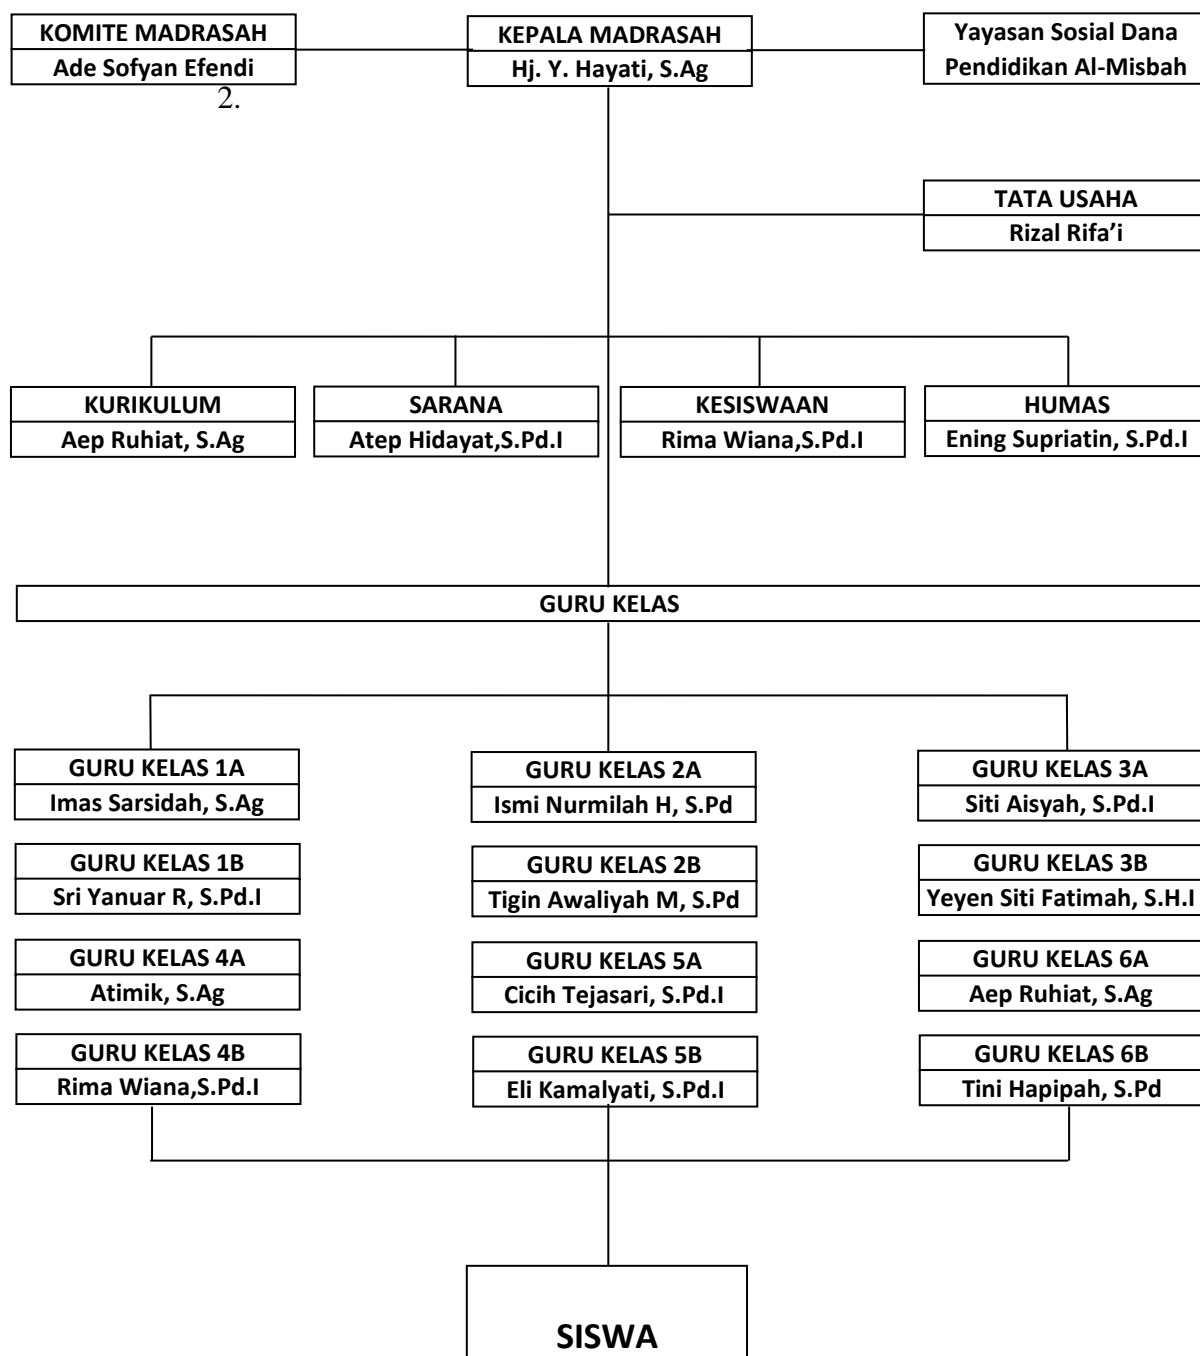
KOMITE MADRASAH
Ade Sofyan Efendi

2.

KEPALA MADRASAH
Hj. Y. Hayati, S.Ag

Yayasan Sosial Dana Pendidikan Al-Misbah

TATA USAHA
Rizal Rifa'i

KURIKULUM
Aep Ruhiat, S.Ag

SARANA
Atep Hidayat,S.Pd.I

KESISWAAN
Rima Wiana,S.Pd.I

HUMAS
Ening Supriatin, S.Pd.I

GURU KELAS

GURU KELAS 1A
Imas Sarsidah, S.Ag

GURU KELAS 1B
Sri Yanuar R, S.Pd.I

GURU KELAS 4A
Atimik, S.Ag

GURU KELAS 4B
Rima Wiana,S.Pd.I

GURU KELAS 2A
Ismi Nurmilah H, S.Pd

GURU KELAS 2B
Tigin Awaliyah M, S.Pd

GURU KELAS 5A
Cicih Tejasari, S.Pd.I

GURU KELAS 5B
Eli Kamalyati, S.Pd.I

GURU KELAS 3A
Siti Aisyah, S.Pd.I

GURU KELAS 3B
Yeyen Siti Fatimah, S.H.I

GURU KELAS 6A
Aep Ruhiat, S.Ag

GURU KELAS 6B
Tini Hapipah, S.Pd

SISWA